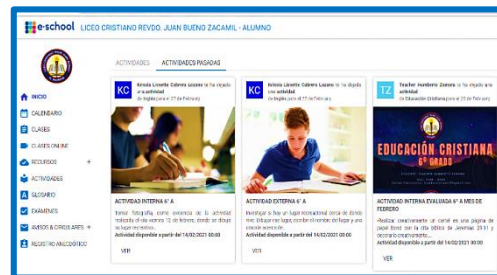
e-school LICEO CRISTIANO REVDO. JUAN BUENO ZACAMIL - ALUMNO

INICIO
CALENDARIO
CLASES
CLASES ONLINE
RECURSOS +
ACTIVIDADES
GLOSARIO
EXÁMENES
AVISOS & CIRCULARES +
REGISTRO ANECDÓTICO

ACTIVIDADES
ACTIVIDADES PASADAS

KC
Krisia Lizzette Cabrera Lozano te ha dejado una actividad
de Inglés para el 27 de February

ACTIVIDAD INTERNA 6° A
Tomar fotografía como evidencia de la actividad realizada el día viernes 12 de febrero, donde se dibujó los lugares recreativos.
Actividad disponible a partir del 14/02/2021 00:00

VER

KC
Krisia Lizzette Cabrera Lozano te ha dejado una actividad
de Inglés para el 27 de February

ACTIVIDAD EXTERNA 6° A
Investigar lo hay un lugar recreacional cerca de donde vive. Dibujar ese lugar, escribir el nombre del lugar y una oración acerca de...
Actividad disponible a partir del 14/02/2021 00:00

VER

TZ
Teacher Humberto Zamora te ha dejado una actividad
de Educación Cristiana para el 28 de February

EDUCACIÓN CRISTIANA
6° GRADO

ACTIVIDAD INTERNA EVALUADA 6° A MES DE FEBRERO
-Realizar creativamente un cartel en una página de papel bond con la cita bíblica de Jeremías 29:11 y decorarlo creativamente...
Actividad disponible a partir del 14/02/2021 00:00

VER